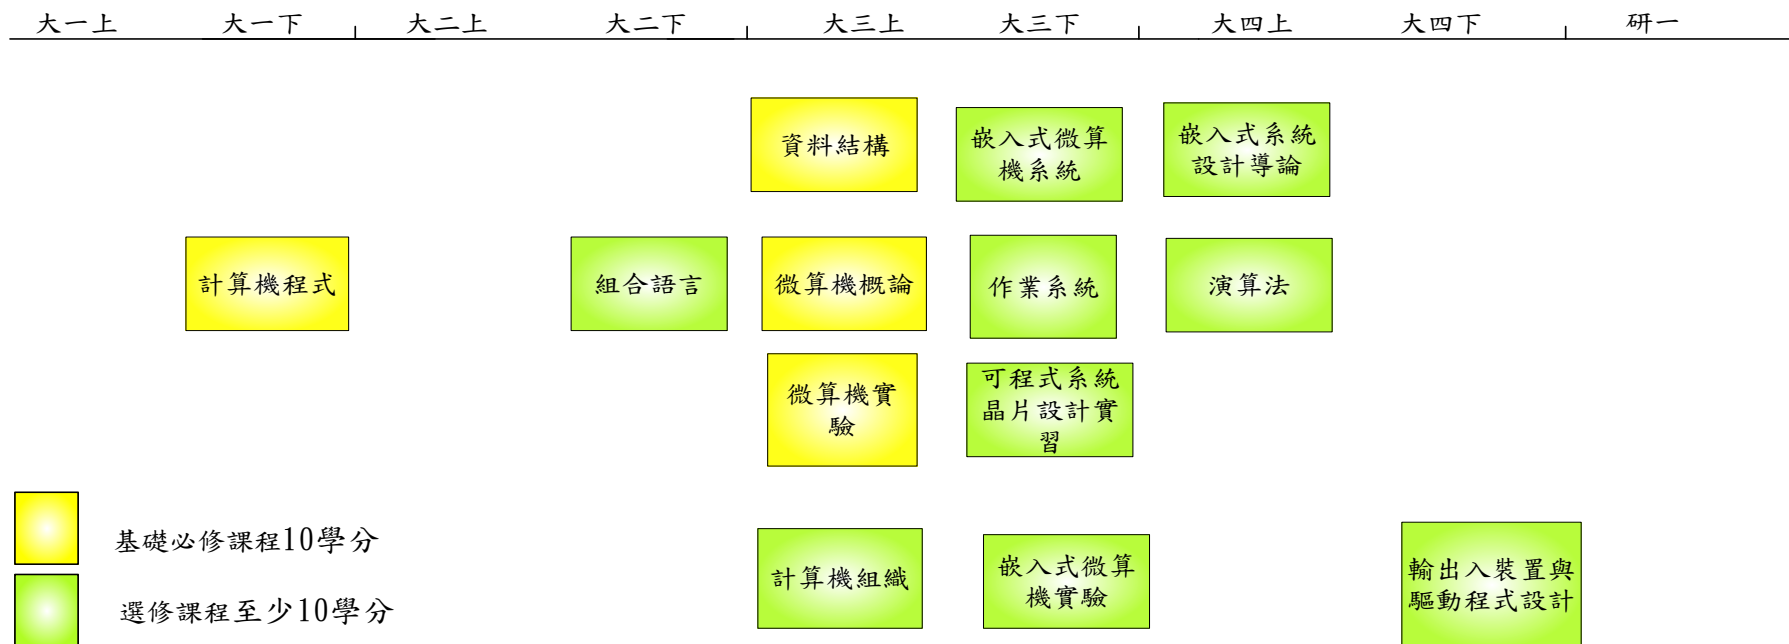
大一上 大一下 大二上 大二下 大三上 大三下 大四上 大四下 研一

資料結構

嵌入式微算機系統

嵌入式系統設計導論

計算機程式

組合語言

微算機概論

作業系統

演算法

微算機實驗

可程式系統晶片設計實習

基礎必修課程10學分

選修課程至少10學分

計算機組織

嵌入式微算機實驗

輸出入裝置與驅動程式設計